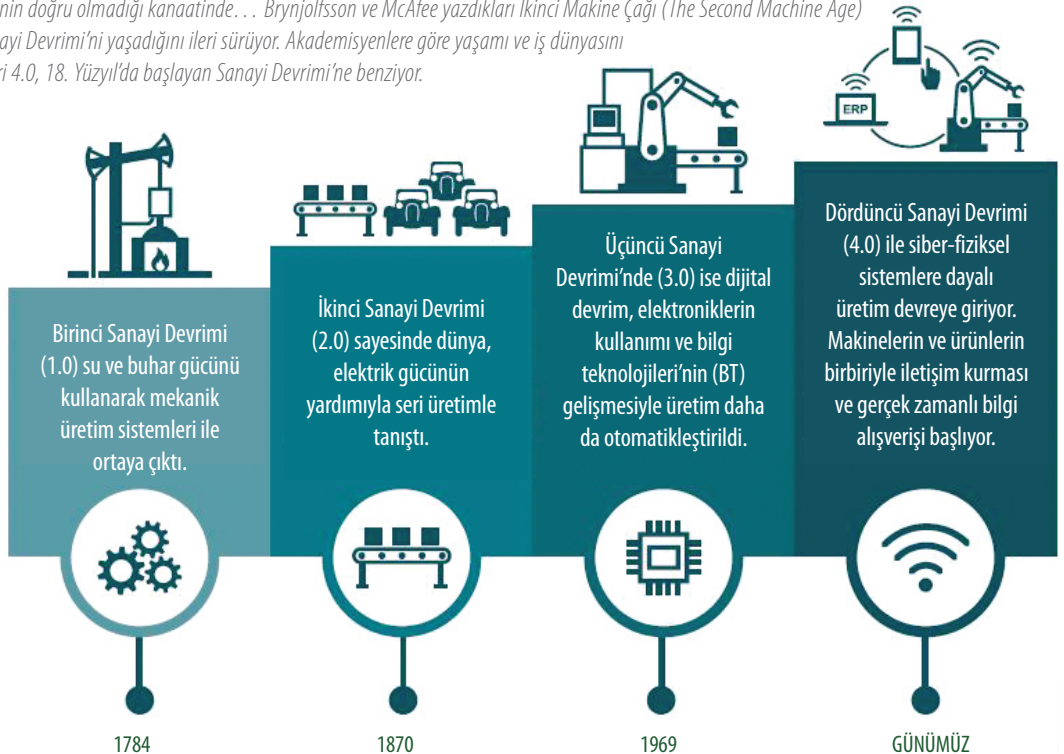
nin doğru olmadığı kanaatinde… Brynjolfsson ve McAfee yazdıkları İkinci Makine Çağı (The Second Machine Age) ayi Devrimi'ni yaşadığını ileri sürüyor. Akademisyenlere göre yaşamı ve iş dünyasını ri 4.0, 18. Yüzyıl'da başlayan Sanayi Devrimi'ne benziyor.

ERP

Birinci Sanayi Devrimi (1.0) su ve buhar gücünü kullanarak mekanik üretim sistemleri ile ortaya çıktı.

İkinci Sanayi Devrimi (2.0) sayesinde dünya, elektrik gücünün yardımıyla seri üretimle tanıştı.

Üçüncü Sanayi Devrimi'nde (3.0) ise dijital devrim, elektroniklerin kullanımı ve bilgi teknolojileri'nin (BT) gelişmesiyle üretim daha da otomatikleştirildi.

Dördüncü Sanayi Devrimi (4.0) ile siber-fiziksel sistemlere dayalı üretim devreye giriyor. Makinelerin ve ürünlerin birbiriyle iletişim kurması ve gerçek zamanlı bilgi alışverişi başlıyor.

1784

1870

1969

GÜNÜMÜZ